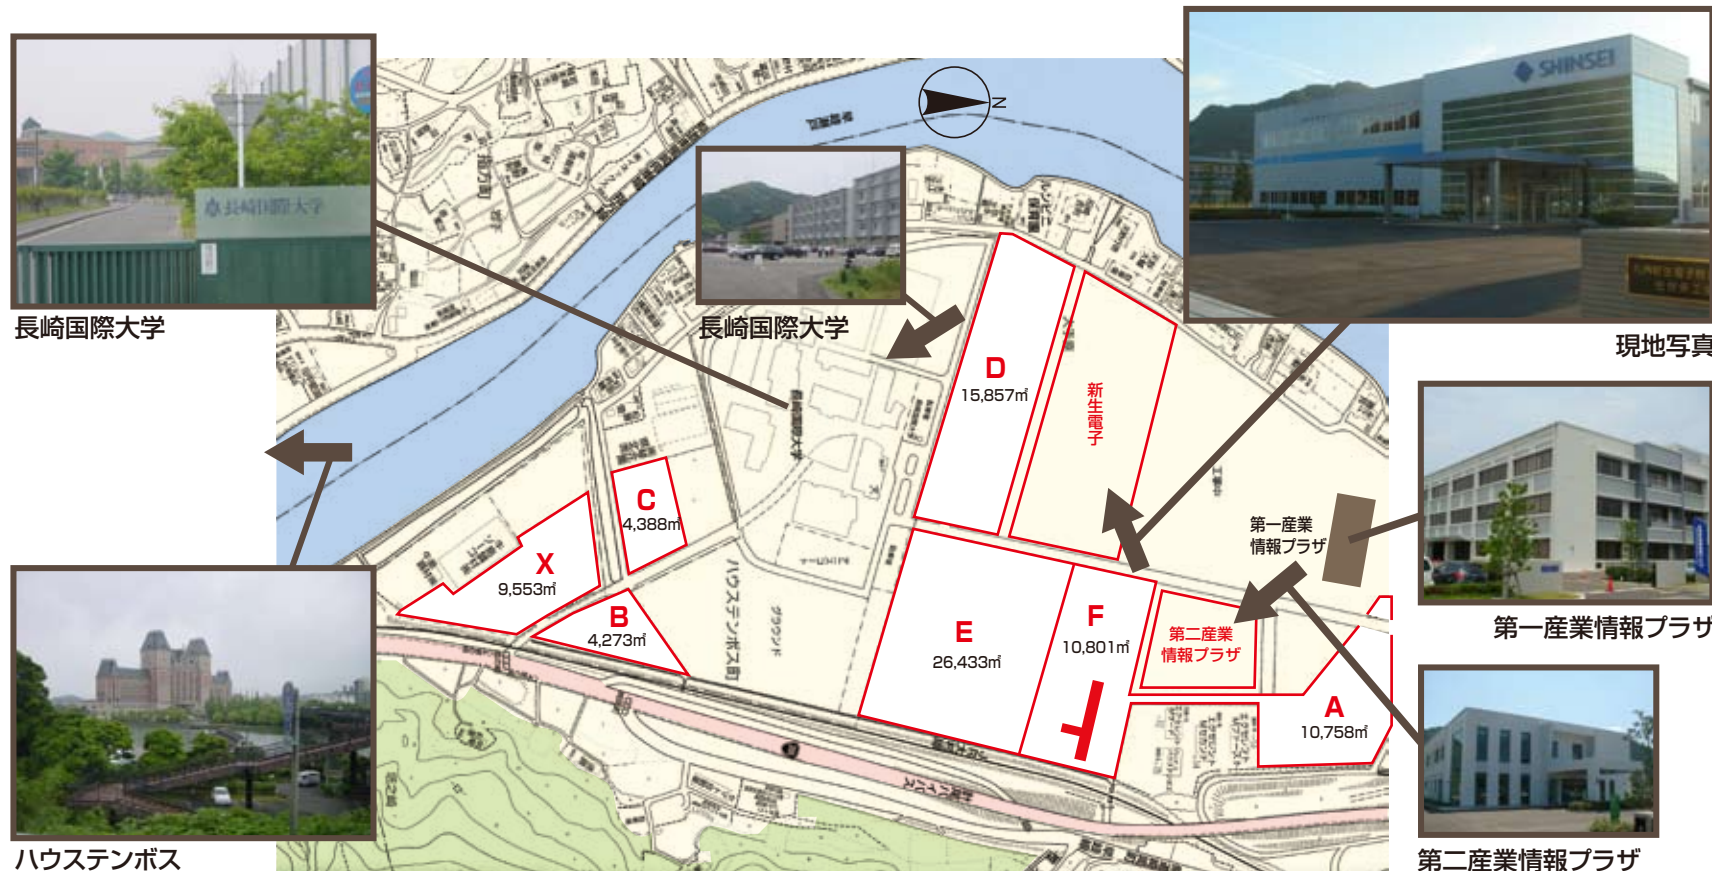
長崎国際大学

長崎国際大学

現地写真

D
15,857㎡

新生電子

C
4,388㎡

X
9,553㎡

B
4,273㎡

ハウステンボス町

第一産業情報プラザ

第一産業情報プラザ

E
26,433㎡

F
10,801㎡

第二産業情報プラザ

A
10,758㎡

ハウステンボス

第二産業情報プラザ

SHINSEI

N